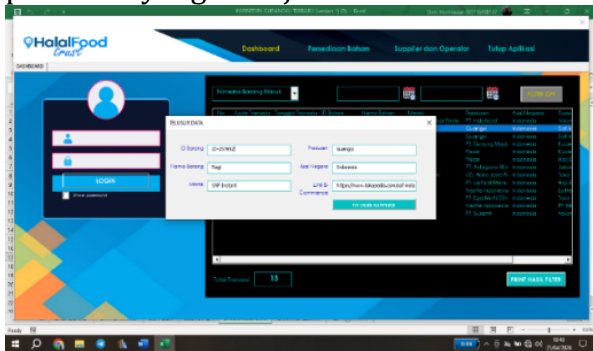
HalalFood trust

Dashboard
Persediaan Bahan
Supplier dan Operator
Tutup Aplikasi

DASHBOARD

LOGIN

Show password

Transaksi Barang Masuk

TELUSURI DATA

ID Barang
ID-0V9HLB
Produsen
Guanga
Nama Barang
Trap
Asal Negara
Indonesia
Merek
DIP Instant
Link E-Commerce
https://www.tokopedia.com/sol-instb

Guanga
PT. Indofood
Guanga
Guanga
PT Gunung Mas
Pasar
Pasar
PT. Adiguna Min
CD. Nilas Jaya P
PT. La Fand Mare
Nestle Indonesia
PT. Eps Multi Chi
Nestle Indonesia
PT. Sumpit

Asal Negara
Indonesia
Indonesia
Indonesia
Indonesia
Indonesia
Indonesia
Indonesia
Indonesia
Indonesia
Indonesia
Indonesia
Indonesia
Indonesia
Indonesia
Indonesia

Total Transaksi
13

PRINT HASIL FILTER

Ready